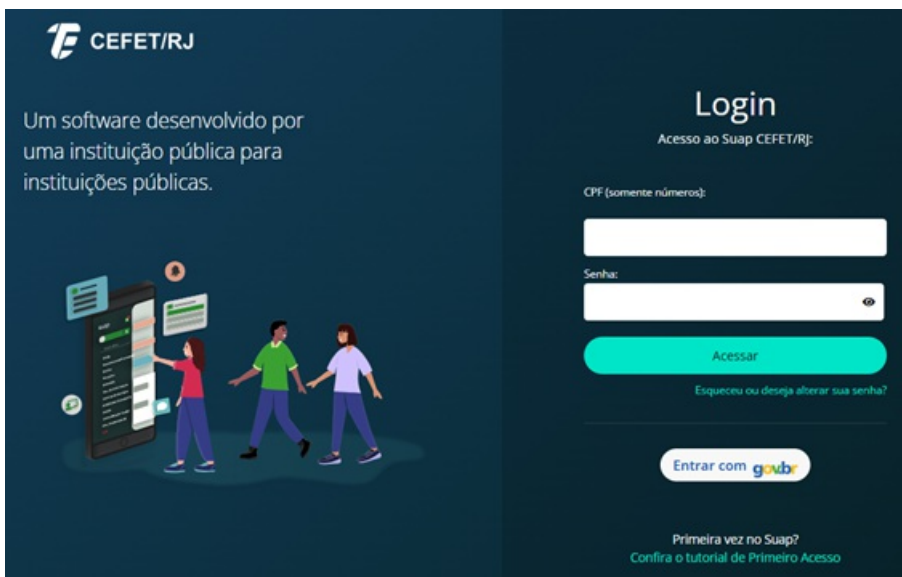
CEFET/RJ

Um software desenvolvido por uma instituição pública para instituições públicas.

Login

Acesso ao Suap CEFET/RJ:

CPF (somente números):

Senha:

Acessar

Esqueceu ou deseja alterar sua senha?

Entrar com gov.br

Primeira vez no Suap?
Confira o tutorial de Primeiro Acesso